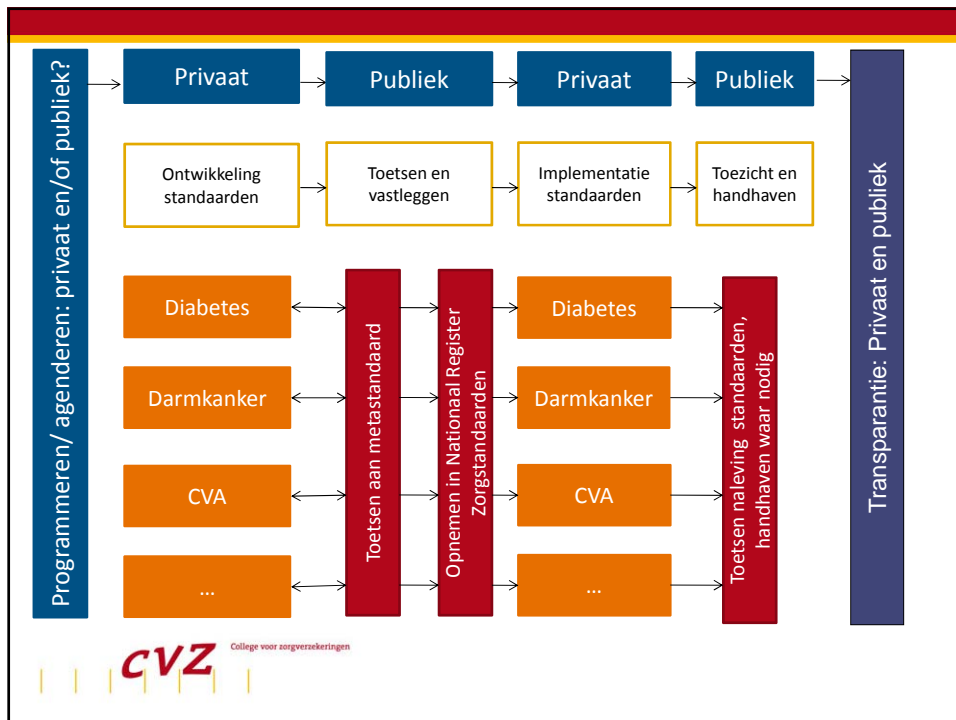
Programmeren/ agenderen: privaat en/of publiek?

Privaat

Publiek

Privaat

Publiek

Transparantie: Privaat en publiek

Ontwikkeling standaarden

Toetsen en vastleggen

Implementatie standaarden

Toezicht en handhaven

Diabetes

Darmkanker

CVA

...

Toetsen aan metastandaard

Opnemen in National Register Zorgstandaarden

Diabetes

Darmkanker

CVA

...

Toetsen naleving standaarden, handhaven waar nodig

CVZ College voor zorgverzekeringen